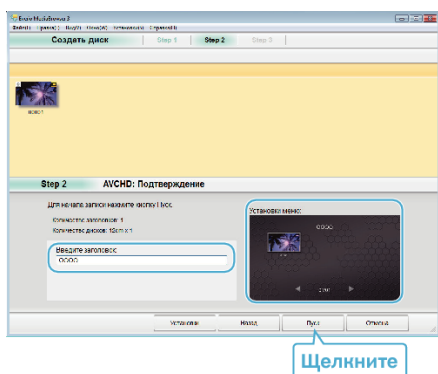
Everio MediaBrowser 3

Создать диск

Step 1

Step 2

Step 3

Step 2

AVCHD: Подтверждение

Для начала записи нажмите кнопку Пуск.

Количество заголовков: 1

Количество дисков: 12cm x 1

Введите заголовок

OOOO

Установка меню:

OOOO

Установки

Назад

Пуск

Отмена

Щелкните